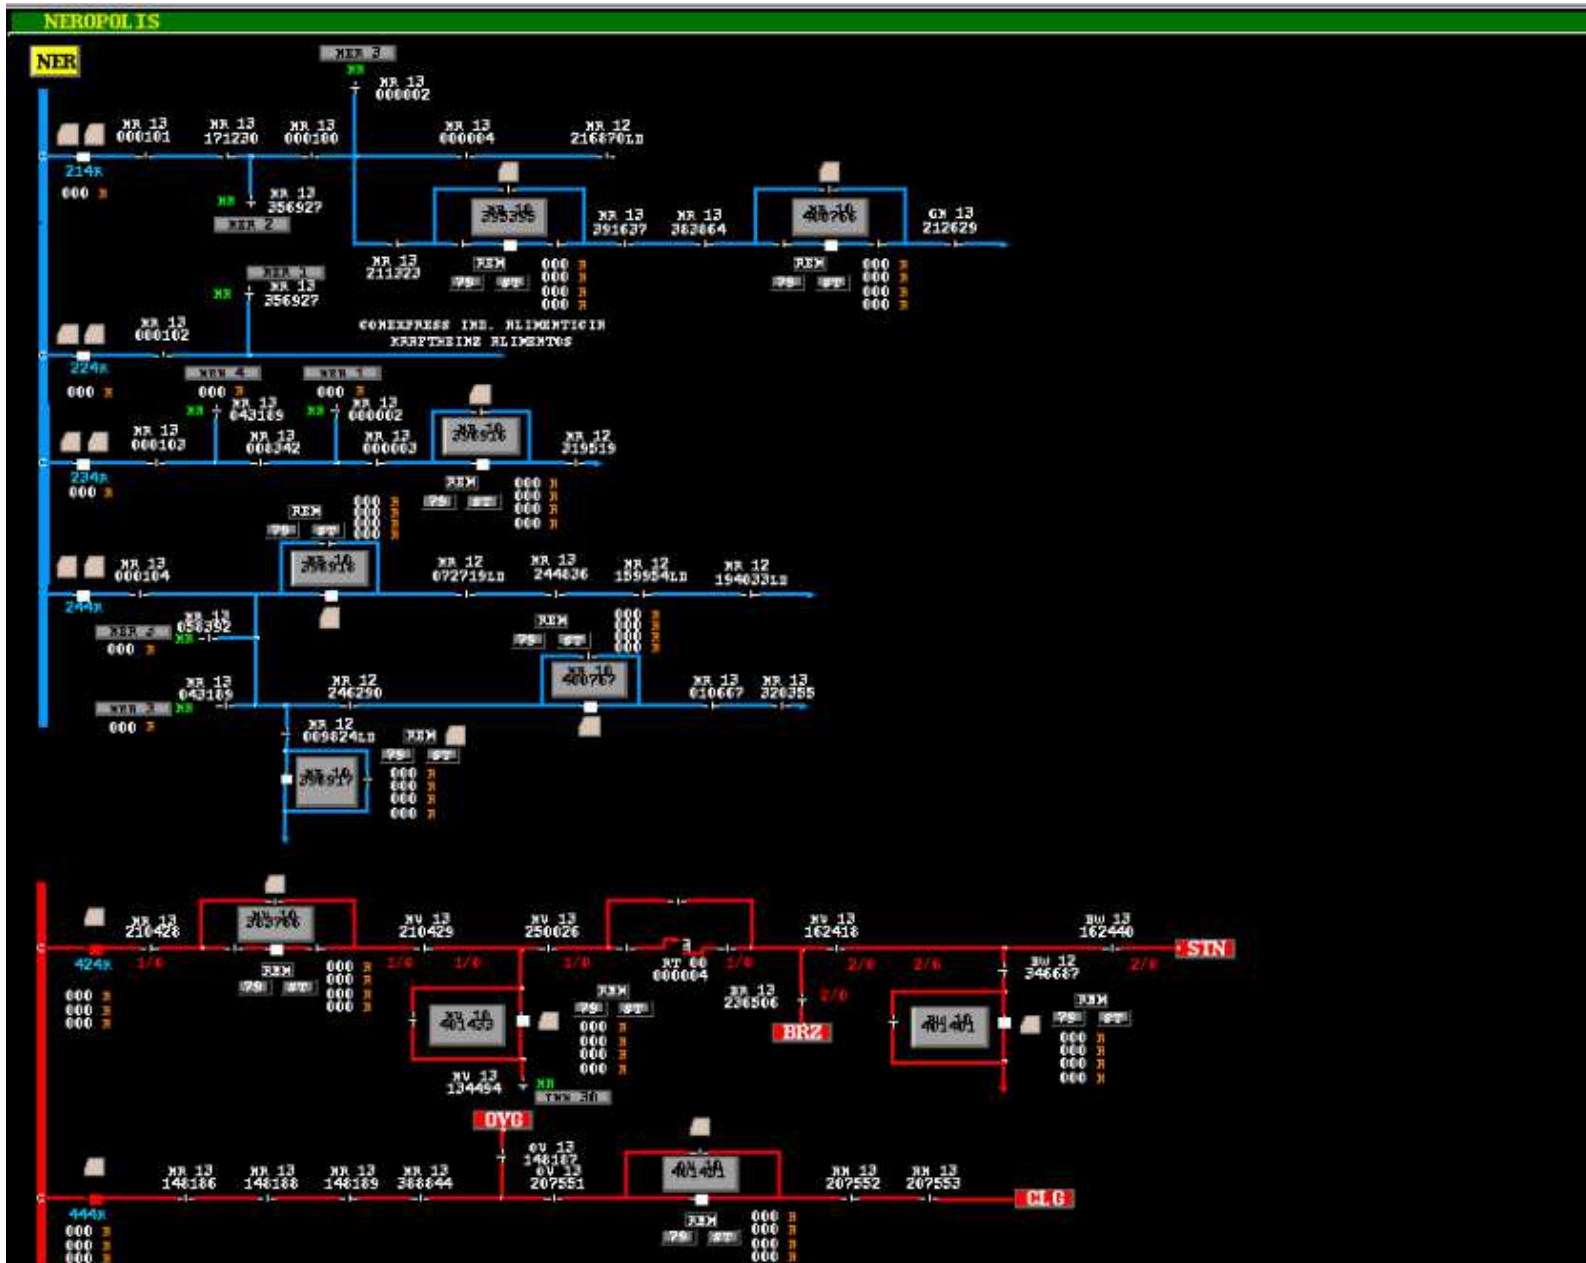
NEROPOLIS

NER

NER 3
NR
NR 13
000002

NR 13
000101
NR 13
171230
NR 13
000100
NR 13
000004
NR 12
216870LD

214R
000

NR
NR 13
356927
NER 2

NR 13
391637
NR 13
362864
GX 13
212629

NR 13
211223
REM
79
ST
000
000
000
000

REM
79
ST
000
000
000
000

NER 1
NR
NR 13
356927

NR 13
000102
CONEXPRESS IND. ALIMENTICIA
KRAFTHEINZ ALIMENTOS

224R
000

NER 4
000
NR
NR 13
043189
NER 1
000
NR
NR 13
000002

NR 13
000103
NR 13
008342
NR 13
000003
NR 12
219519

234R
000
REM
79
ST
000
000
000
000

REM
79
ST
000
000
000
000

NR 13
000104
NR 12
072719LD
NR 13
244636
NR 12
159954LD
NR 12
194033LD

244R
NR 13
058392
NER 4
NR
000

REM
79
ST
000
000
000
000

NR 13
043189
NR 12
246290
NR 13
010667
NR 13
320355
NER 3
NR
000

NR 12
009824LD
REM
79
ST
000
000
000
000

NR 13
210428
NV 13
210429
NV 13
250026
NV 13
162418
BW 13
162440
STN

424R
1/0
1/0
1/0
1/0
RT 00
000004
1/0
2/0
2/0
2/0
BW 12
346687

REM
79
ST
000
000
000
000

000
000
000

REM
79
ST
000
000
000
000

NR 13
236506
2/0
BRZ

REM
79
ST
000
000
000
000

NV 13
134464
NR
TRN 30
OVG

OV 13
148187
OV 13
207551

NR 13
148186
NR 13
148188
NR 13
148189
NR 13
388844
NN 13
207552
NN 13
207553
CLG

444R
000
000
000

REM
79
ST
000
000
000
000